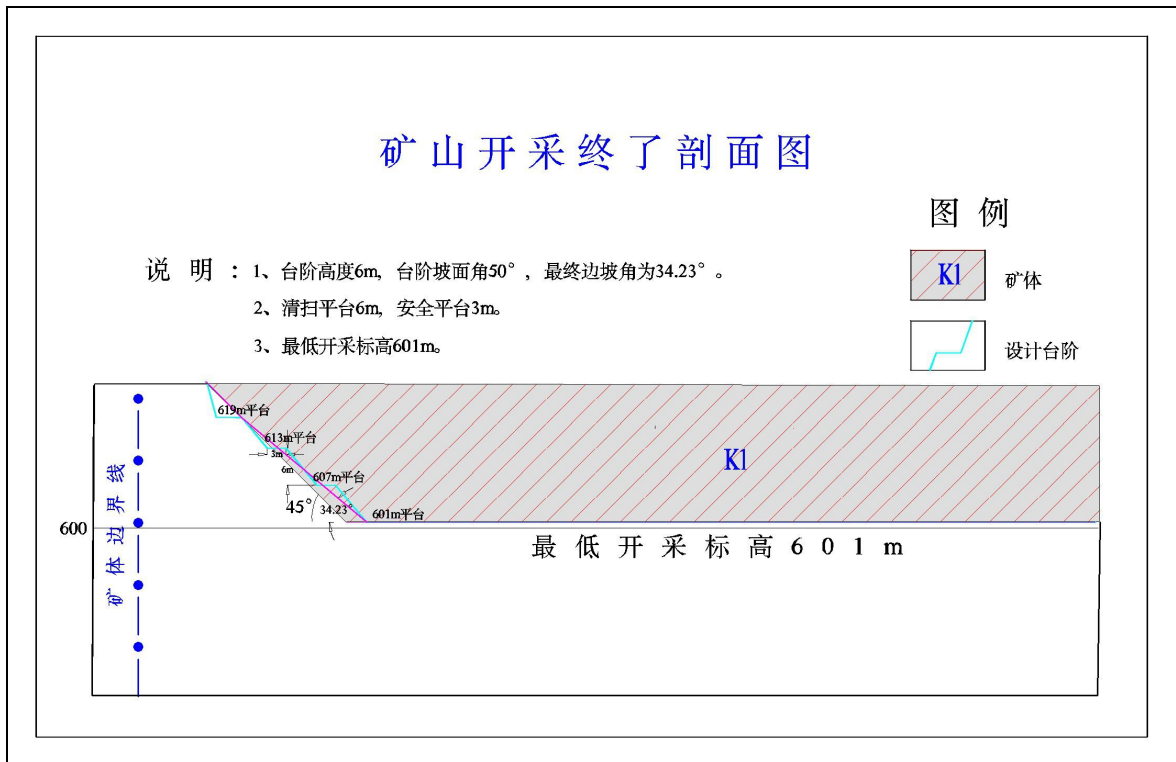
矿山开采终了剖面图

图例

K1 矿体

设计台阶

说 明：1、台阶高度6m, 台阶坡面角50°，最终边坡角为34.23°。

2、清扫平台6m, 安全平台3m。

3、最低开采标高601m。

619m平台

613m平台

3m

6m

607m平台

45°

34.23°

601m平台

K1

600

矿体边界线

最低开采标高601m